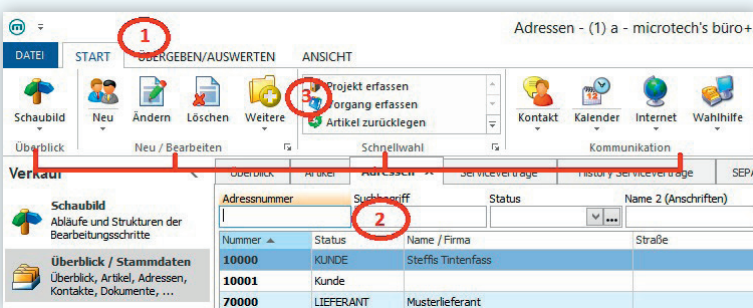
Adressen - (1) a - microtech's büro+

1

DATEI START ÜBERGEBEN/AUSWERTEN ANSICHT

Schaubild
Überblick

Neu Ändern Löschen Weitere
Neu / Bearbeiten

3 Projekt erfassen
Vorgang erfassen
Artikel zurücklegen
Schnellwahl

Kontakt Kalender Internet Wahlhilfe
Kommunikation

Verkauf

Überblick Artikel Adressen Serviceverträge History Serviceverträge SEPA

Schaubild
Abläufe und Strukturen der Bearbeitungsschritte

Überblick / Stammdaten
Überblick, Artikel, Adressen, Kontakte, Dokumente, ...

Adressnummer Suchbegriff Status Name 2 (Anschriften)

2

| Nummer | Status | Name / Firma | Straße |
|---|---|---|---|
| 10000 | KUNDE | Steffis Tintenfass | |
| 10001 | Kunde | | |
| 70000 | LIEFERANT | Musterlieferant | |